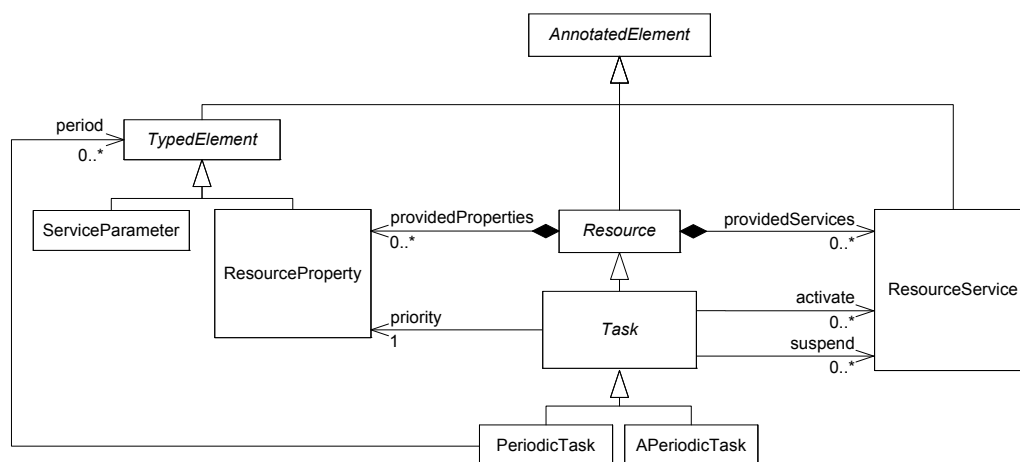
AnnotatedElement

period
0..*
TypedElement

ServiceParameter

ResourceProperty

providedProperties
0..*

Resource

providedServices
0..*

ResourceService

priority
1

Task

activate
0..*

suspend
0..*

PeriodicTask

APeriodicTask